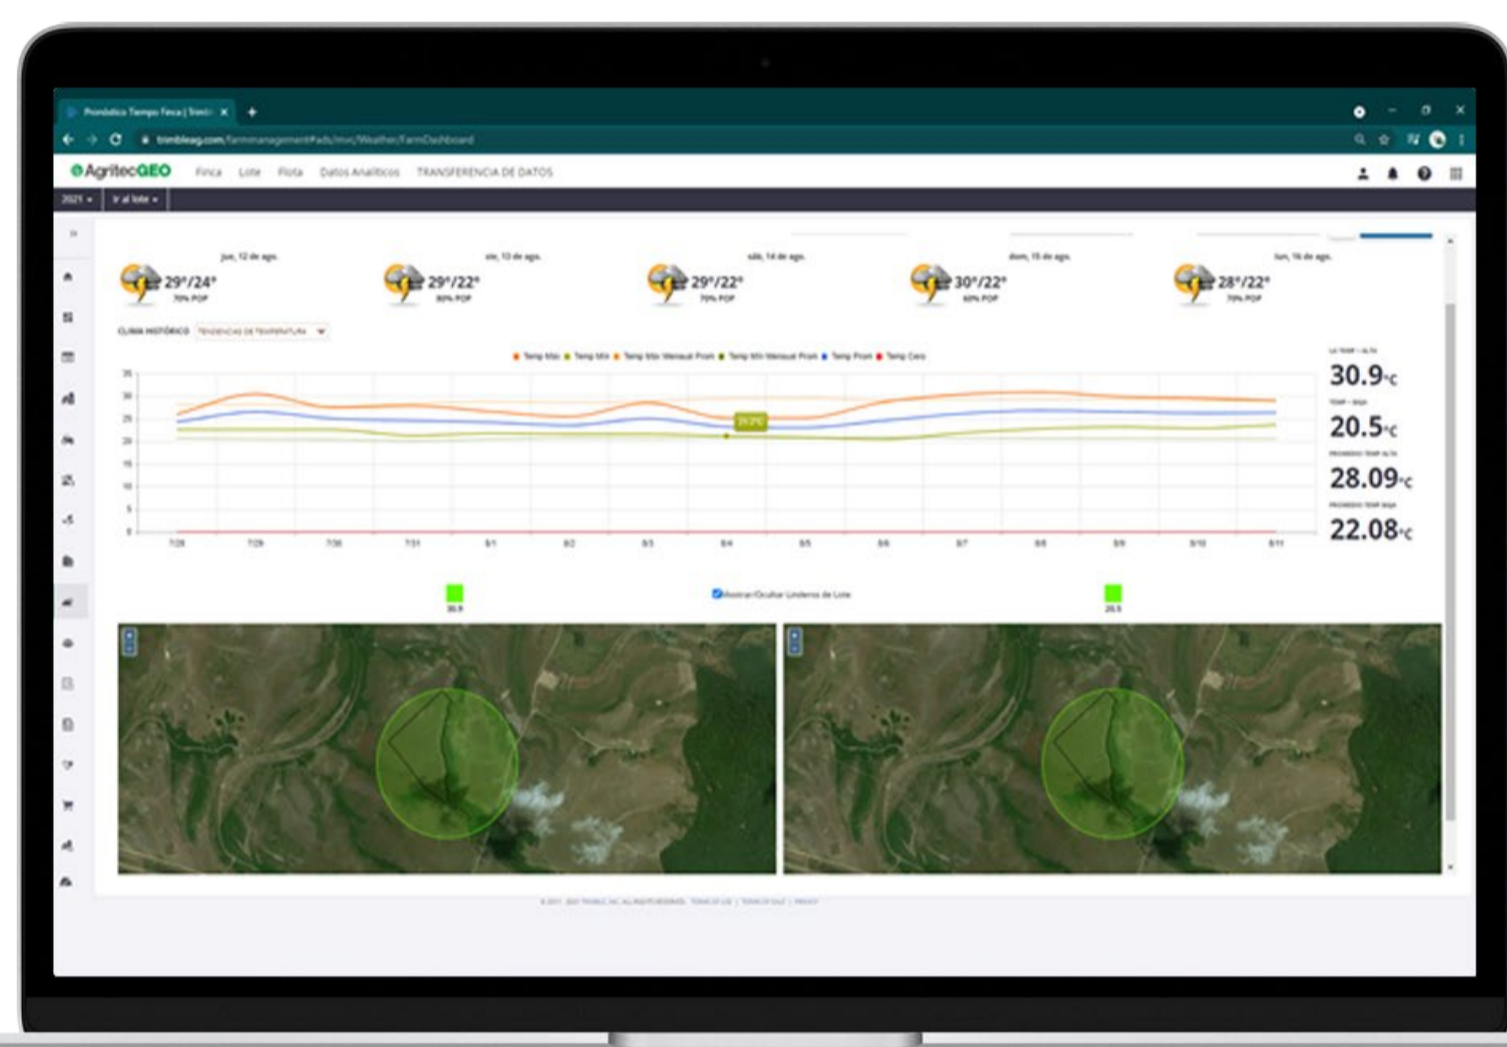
Pronóstico Tiempo Finca | Trimble ×

trimbleag.com/farmmanagement#ads/mvc/Weather/FarmDashboard

AgritecGEO Finca Lote Flota Datos Analíticos TRANSFERENCIA DE DATOS

2021 ▾ Ir al lote ▾

jue, 12 de ago.
29°/24°
70% POP

vie, 13 de ago.
29°/22°
80% POP

sáb, 14 de ago.
29°/22°
70% POP

dom, 15 de ago.
30°/22°
60% POP

lun, 16 de ago.
28°/22°
70% POP

CLIMA HISTÓRICO TENDENCIAS DE TEMPERATURA

Temp Máx Temp Mín Temp Máx Mensual Prom Temp Mín Mensual Prom Temp Prom Temp Cero

35
30
25
20
15
10
5
0

7/28 7/29 7/30 7/31 8/1 8/2 8/3 8/4 8/5 8/6 8/7 8/8 8/9 8/10 8/11

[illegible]
30.9°C
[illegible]
20.5°C
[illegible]
28.09°C
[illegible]
22.08°C

30.9
Mostrar/Ocultar Linderos de Lote
20.5

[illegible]